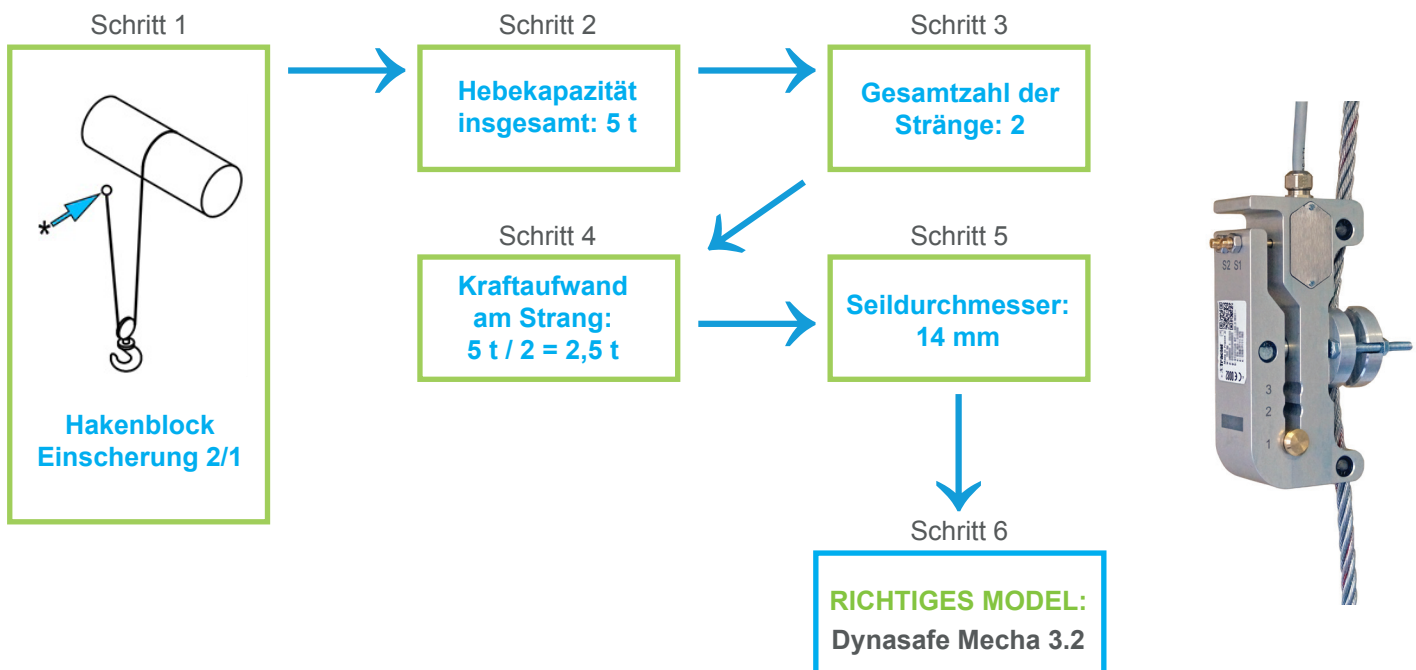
Schritt 1

*

Hakenblock Einscherung 2/1

Schritt 2

Hebekapazität insgesamt: 5 t

Schritt 3

Gesamtzahl der Stränge: 2

Schritt 4

Kraftaufwand am Strang: 5 t / 2 = 2,5 t

Schritt 5

Seildurchmesser: 14 mm

Schritt 6

RICHTIGES MODEL:
Dynasafe Mecha 3.2

S2 S1

3
2
1